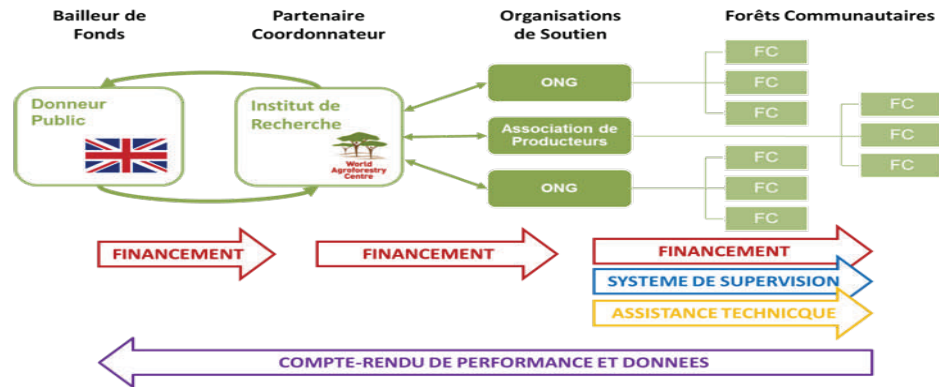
Bailleur de Fonds

Partenaire Coordonnateur

Organisations de Soutien

Forêts Communautaires

Donneur Public

Institut de Recherche

World Agroforestry Centre

ONG

Association de Producteurs

ONG

FC
FC
FC
FC
FC
FC
FC
FC
FC

FINANCEMENT

FINANCEMENT

FINANCEMENT

SYSTEME DE SUPERVISION

ASSISTANCE TECHNICQUE

COMPTE-RENDU DE PERFORMANCE ET DONNEES